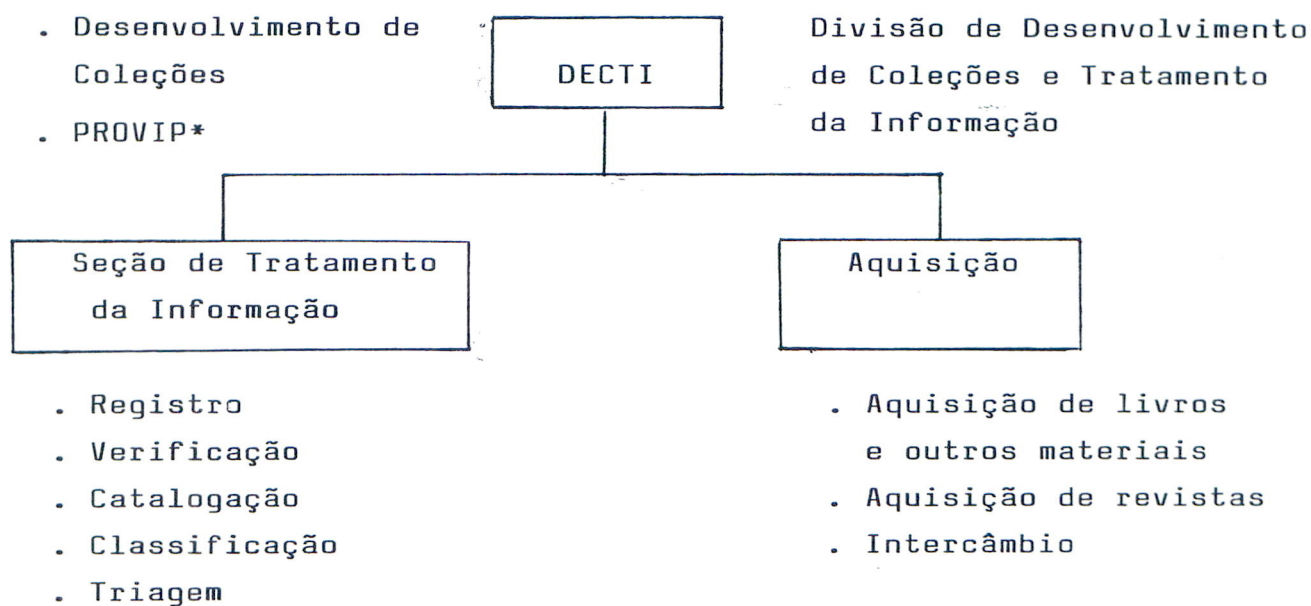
. Desenvolvimento de Coleções
. PROVIP*

DECTI

Divisão de Desenvolvimento de Coleções e Tratamento da Informação

Seção de Tratamento da Informação

. Registro
. Verificação
. Catalogação
. Classificação
. Triagem

Aquisição

. Aquisição de livros e outros materiais
. Aquisição de revistas
. Intercâmbio